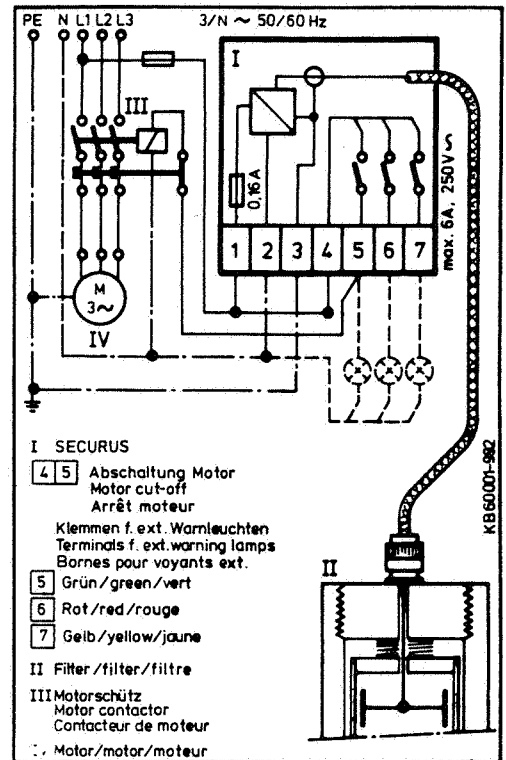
PE N L1 L2 L3

3/N ~ 50/60 Hz

I

III

0,16A

1 2 3 4 5 6 7

max. 6A, 250V ~

M
3~

IV

KB60001-982

I SECURUS

4 5 Abschaltung Motor
Motor cut-off
Arrêt moteur

Klemmen f. ext. Warnleuchten
Terminals f. ext. warning lamps
Bornes pour voyants ext.

5 Grün/green/vert

6 Rot/red/rouge

7 Gelb/yellow/jaune

II Filter/filter/filtre

III Motorschütz
Motor contactor
Contacteur de moteur

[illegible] Motor/motor/moteur

II